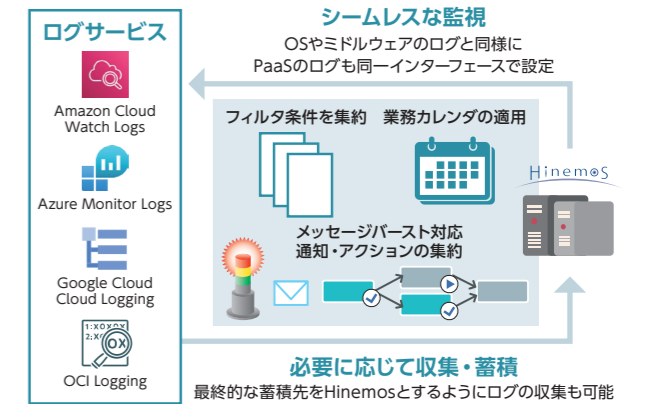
ログサービス

Amazon Cloud Watch Logs

Azure Monitor Logs

Google Cloud Cloud Logging

1:XOXOX
2:XOXO
OX

OCI Logging

シームレスな監視
OSやミドルウェアのログと同様に
PaaSのログも同一インターフェースで設定

フィルタ条件を集約　業務カレンダの適用

メッセージバースト対応
通知・アクションの集約

Hinemos

必要に応じて収集・蓄積
最終的な蓄積先をHinemosとするようにログの収集も可能